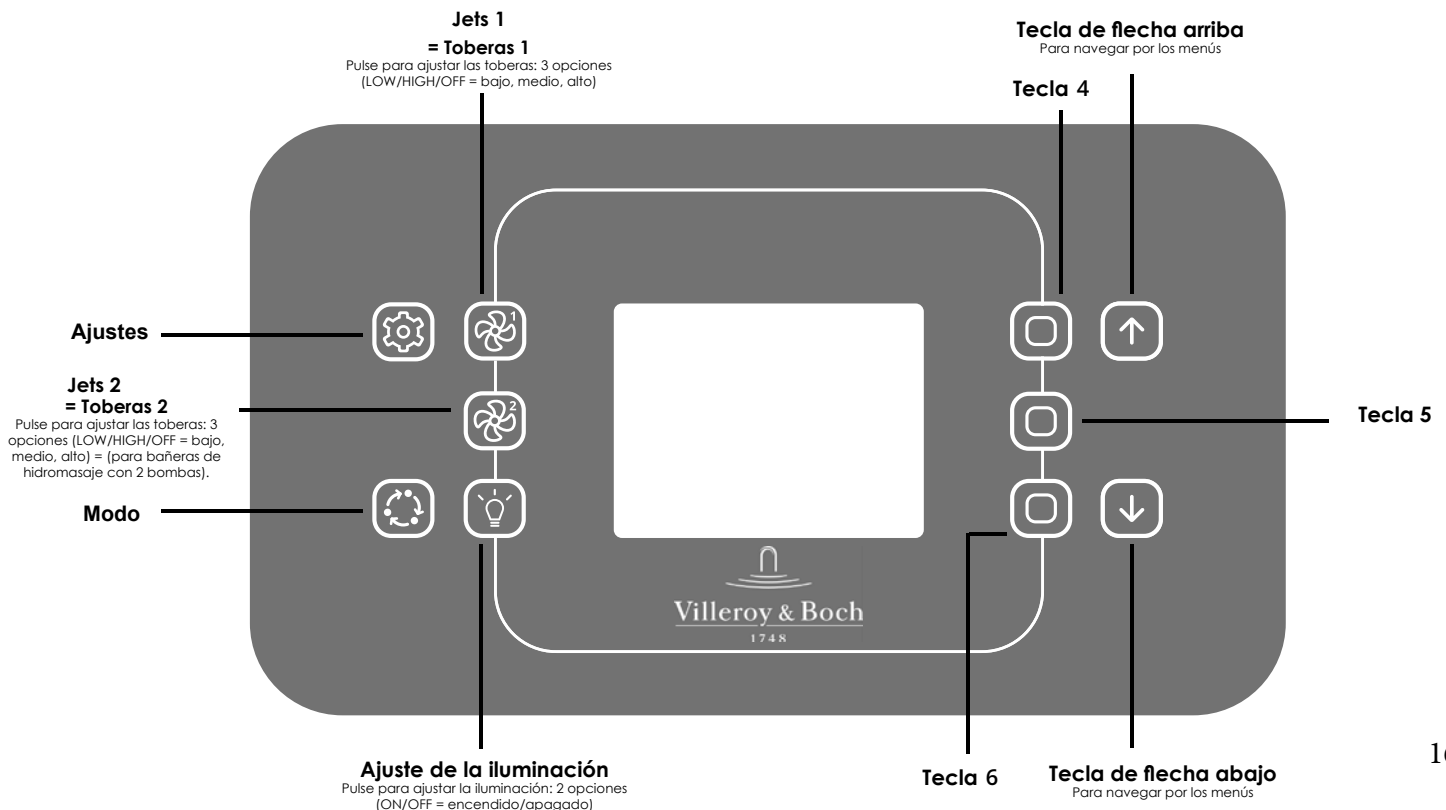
Jets 1
= Toberas 1
Pulse para ajustar las toberas: 3 opciones (LOW/HIGH/OFF = bajo, medio, alto)

Tecla de flecha arriba
Para navegar por los menús

Tecla 4

Ajustes

Jets 2
= Toberas 2
Pulse para ajustar las toberas: 3 opciones (LOW/HIGH/OFF = bajo, medio, alto) = (para bañeras de hidromasaje con 2 bombas).

Tecla 5

Modo

1

2

Villeroy & Boch
1748

Ajuste de la iluminación
Pulse para ajustar la iluminación: 2 opciones (ON/OFF = encendido/apagado)

Tecla 6

Tecla de flecha abajo
Para navegar por los menús

16